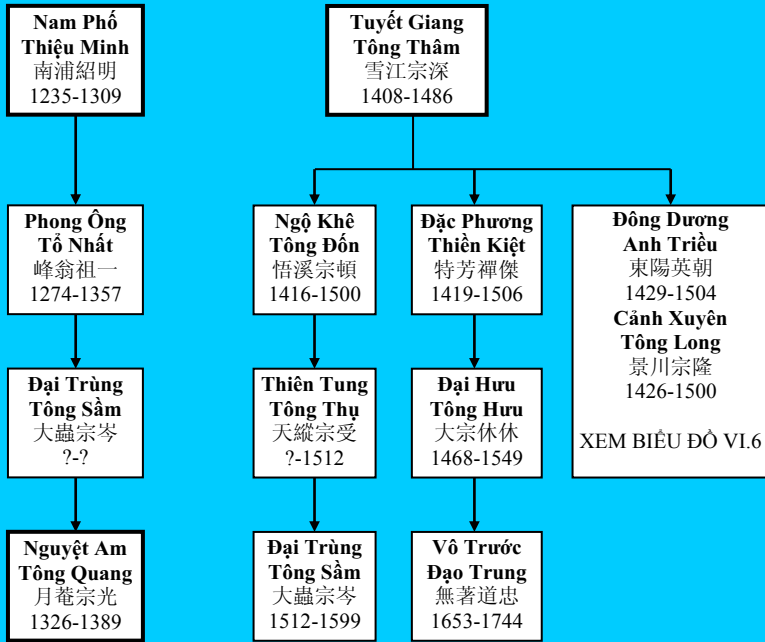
Nam Phố Thiệu Minh
南浦紹明
1235-1309

Tuyết Giang Tông Thâm
雪江宗深
1408-1486

Phong Ông Tổ Nhất
峰翁祖一
1274-1357

Ngộ Khê Tông Đốn
悟溪宗頓
1416-1500

Đặc Phương Thiền Kiệt
特芳禪傑
1419-1506

Đông Dương Anh Triều
東陽英朝
1429-1504
Cảnh Xuyên Tông Long
景川宗隆
1426-1500

XEM BIỂU ĐỒ VI.6

Đại Trùng Tông Sầm
大蟲宗岑
?-?

Thiên Tung Tông Thụ
天縱宗受
?-1512

Đại Hưu Tông Hưu
大宗休休
1468-1549

Nguyệt Am Tông Quang
月菴宗光
1326-1389

Đại Trùng Tông Sầm
大蟲宗岑
1512-1599

Vô Trước Đạo Trung
無著道忠
1653-1744